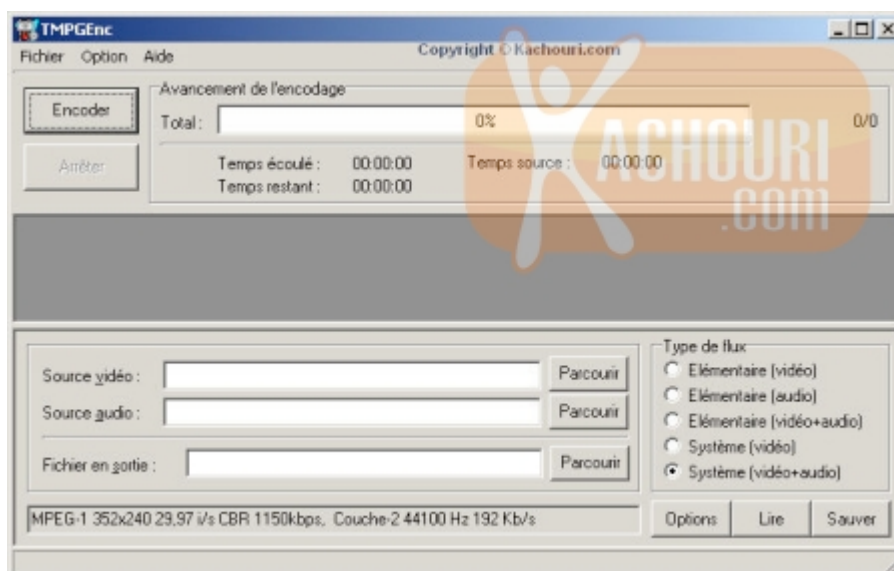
TMPGEnc
Fichier Option Aide
Copyright © Kachouri.com

Encoder
Arrêter
Avancement de l'encodage
Total : 0% 0/0
Temps écoulé : 00:00:00 Temps source : 00:00:00
Temps restant : 00:00:00

KACHOURI .com

Source vidéo : Parcourir
Source audio : Parcourir
Fichier en sortie : Parcourir

Type de flux
Elémentaire (vidéo)
Elémentaire (audio)
Elémentaire (vidéo+audio)
Système (vidéo)
Système (vidéo+audio)

MPEG-1 352x240 29,97 i/s CBR 1150kbps, Couche-2 44100 Hz 192 Kb/s
Options Lire Sauver